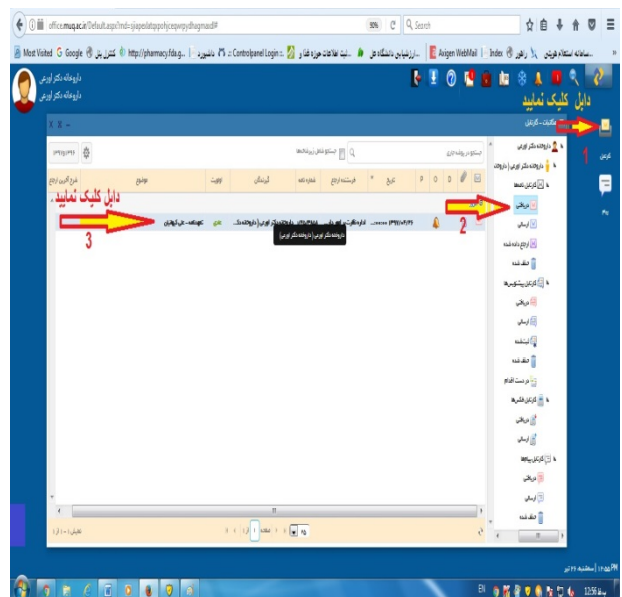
office.muq.ac.ir/Default.aspx?md=jjapedatqporjcepwpydhagmaudl#

Search

Most Visited Google کنترل پنل http://pharmacy.fda.g... دانشبرد Controlpanel Login ثبت اطلاعات حوزه غذا و ارزشیابی دانشگاه علی رهاورد Index Axigen WebMail سامانه استعلام فروش

داروخانه دکتر اورعی
داروخانه دکتر اورعی

دابل کلیک نمایید

1

مکاتبات - کارتابل

کارتابل

پیام

داروخانه دکتر اورعی
داروخانه دکتر اورعی | داروخانه
کارتابل نامه ها
دریافتی
ارسالی
ارجاع داده شده
حذف شده
کارتابل پیش نویس ها
دریافتی
ارسالی
امضاء شده
حذف شده
در دست اقدام
کارتابل فکس ها
دریافتی
ارسالی
کارتابل پیامها
دریافتی
ارسالی
حذف شده

جستجو در پوشه جاری

جستجو شامل زیرنامه ها

| | | | | تاریخ | فرستنده ارجاع | شماره نامه | گیرندگان | اولویت | موضوع | شرح آخرین ارجاع |
|---|---|---|---|---|---|---|---|---|---|---|
| | | | | ۱۳۹۷/۰۴/۲۴ | اداره نظارت بر امور دارو | | داروخانه دکتر اورعی (داروخانه دکتر اورعی) | عادی | اطلاعیه - ملی کیهانی | |

داروخانه دکتر اورعی (داروخانه دکتر اورعی)

دابل کلیک نمایید

2

3

نمایش ۱ - ۱ از ۱

صفحه ۱ از ۱

۲۵

EN 12:56